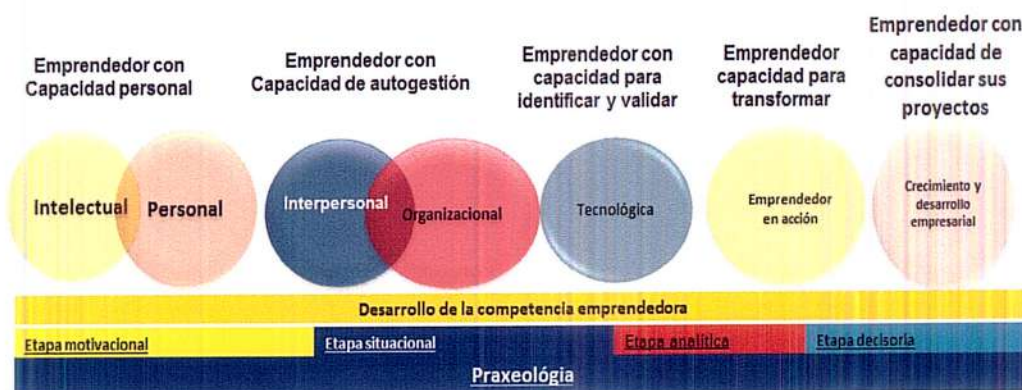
Emprendedor con Capacidad personal

Emprendedor con Capacidad de autogestión

Emprendedor con capacidad para identificar y validar

Emprendedor capacidad para transformar

Emprendedor con capacidad de consolidar sus proyectos

Intelectual

Personal

Interpersonal

Organizacional

Tecnológica

Emprendedor en acción

Crecimiento y desarrollo empresarial

Desarrollo de la competencia emprendedora

Etapa motivacional

Etapa situacional

Etapa analítica

Etapa decisoria

Praxeológia